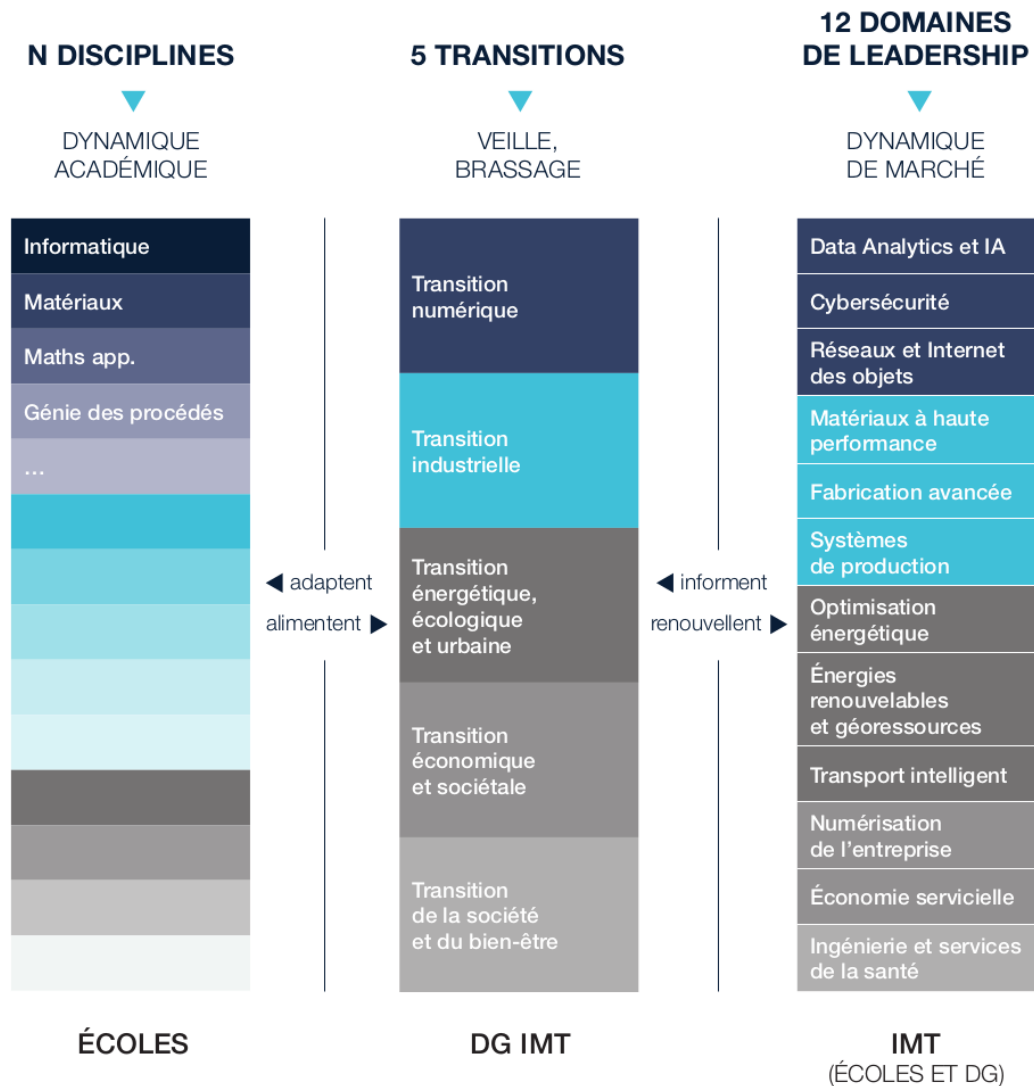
N DISCIPLINES

DYNAMIQUE ACADÉMIQUE

5 TRANSITIONS

VEILLE, BRASSAGE

12 DOMAINES DE LEADERSHIP

DYNAMIQUE DE MARCHÉ

Informatique

Matériaux

Maths app.

Génie des procédés

...

◀ adaptent

alimentent ▶

Transition numérique

Transition industrielle

Transition énergétique, écologique et urbaine

Transition économique et sociétale

Transition de la société et du bien-être

◀ informent

renouvellent ▶

Data Analytics et IA

Cybersécurité

Réseaux et Internet des objets

Matériaux à haute performance

Fabrication avancée

Systèmes de production

Optimisation énergétique

Énergies renouvelables et géoressources

Transport intelligent

Numérisation de l'entreprise

Économie servicielle

Ingénierie et services de la santé

ÉCOLES

DG IMT

IMT (ÉCOLES ET DG)